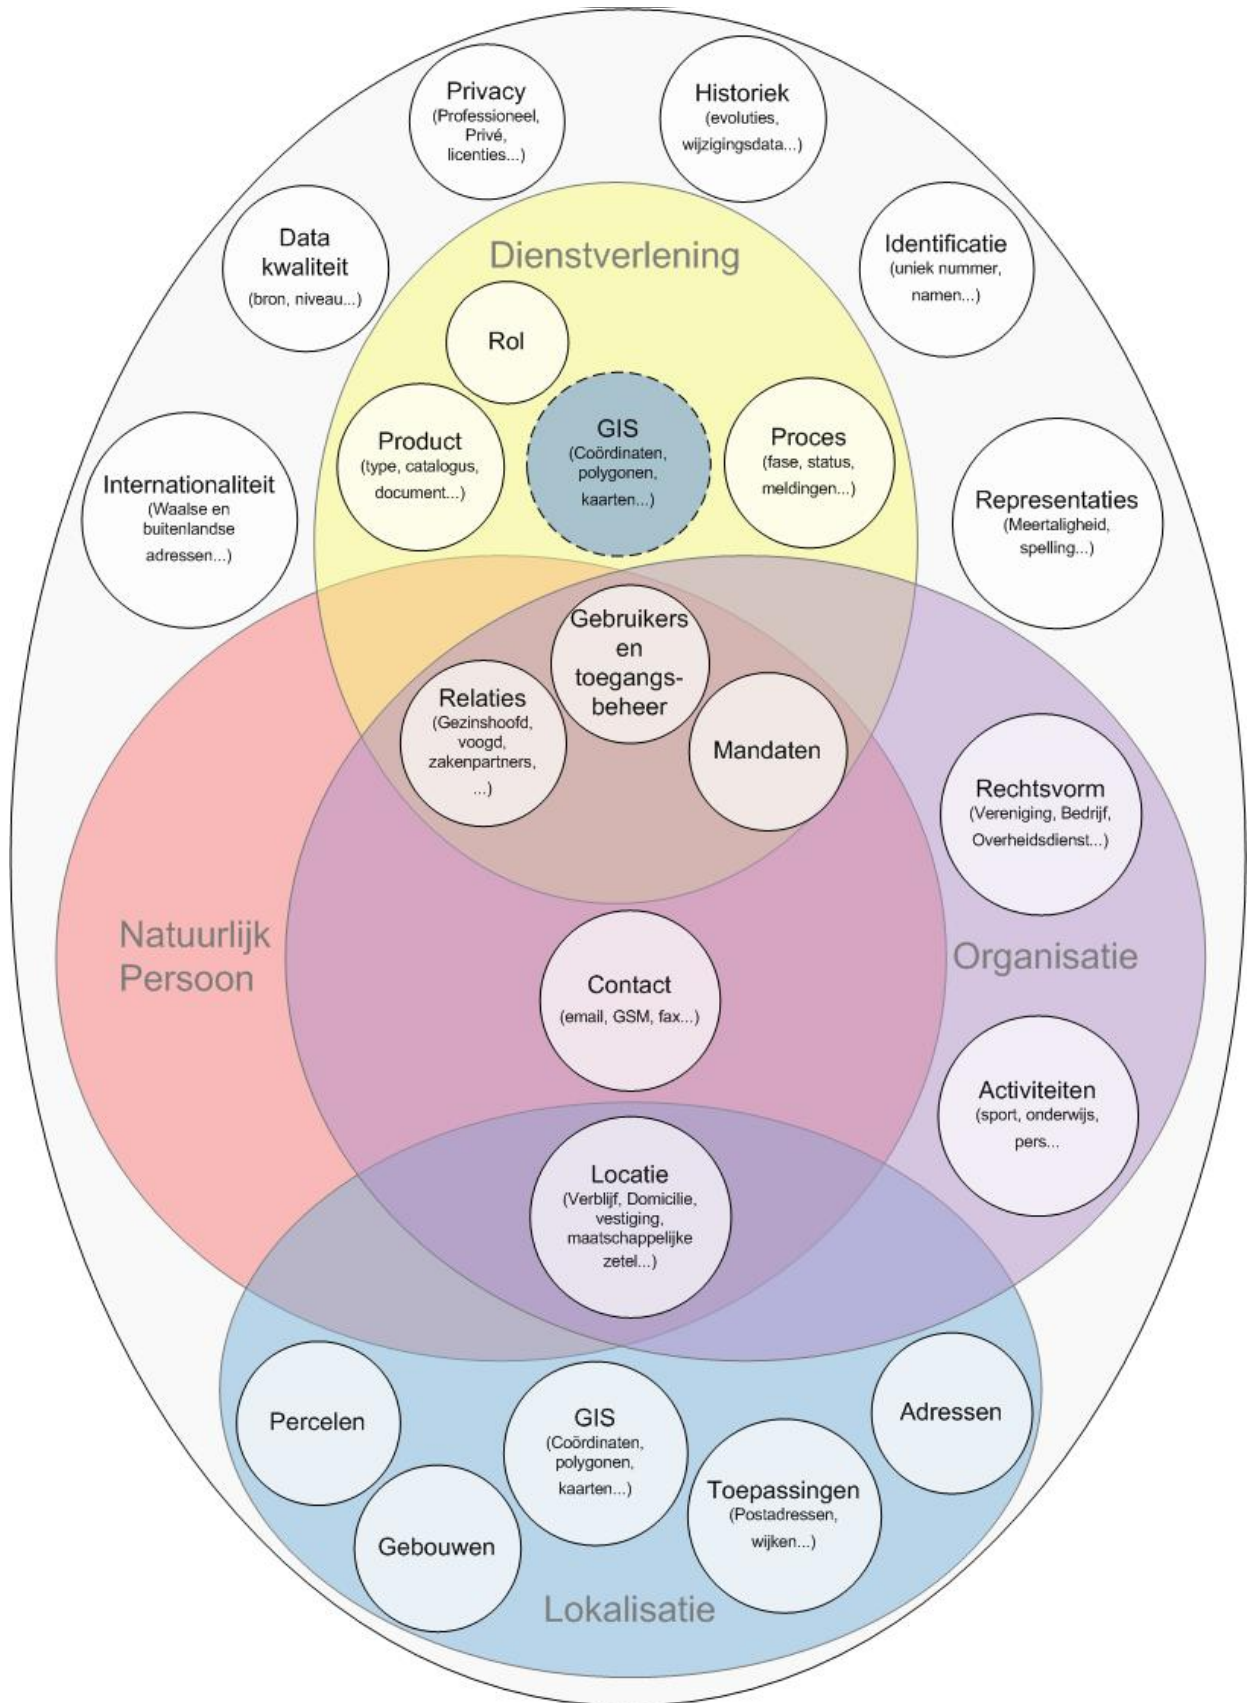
Privacy
(Professioneel, Privé, licenties...)

Historiek
(evoluties, wijzigingsdata...)

Data kwaliteit
(bron, niveau...)

Dienstverlening

Identificatie
(uniek nummer, namen...)

Rol

Product
(type, catalogus, document...)

GIS
(Coördinaten, polygonen, kaarten...)

Proces
(fase, status, meldingen...)

Internationaliteit
(Waalse en buitenlandse adressen...)

Representaties
(Meertaligheid, spelling...)

Gebruikers en toegangsbeheer

Relaties
(Gezinshoofd, voogd, zakenpartners, ...)

Mandaten

Rechtsvorm
(Vereniging, Bedrijf, Overheidsdienst...)

Natuurlijk Persoon

Organisatie

Contact
(email, GSM, fax...)

Activiteiten
(sport, onderwijs, pers...

Locatie
(Verblijf, Domicilie, vestiging, maatschappelijke zetel...)

Percelen

GIS
(Coördinaten, polygonen, kaarten...)

Adressen

Toepassingen
(Postadressen, wijken...)

Gebouwen

Lokalisatie